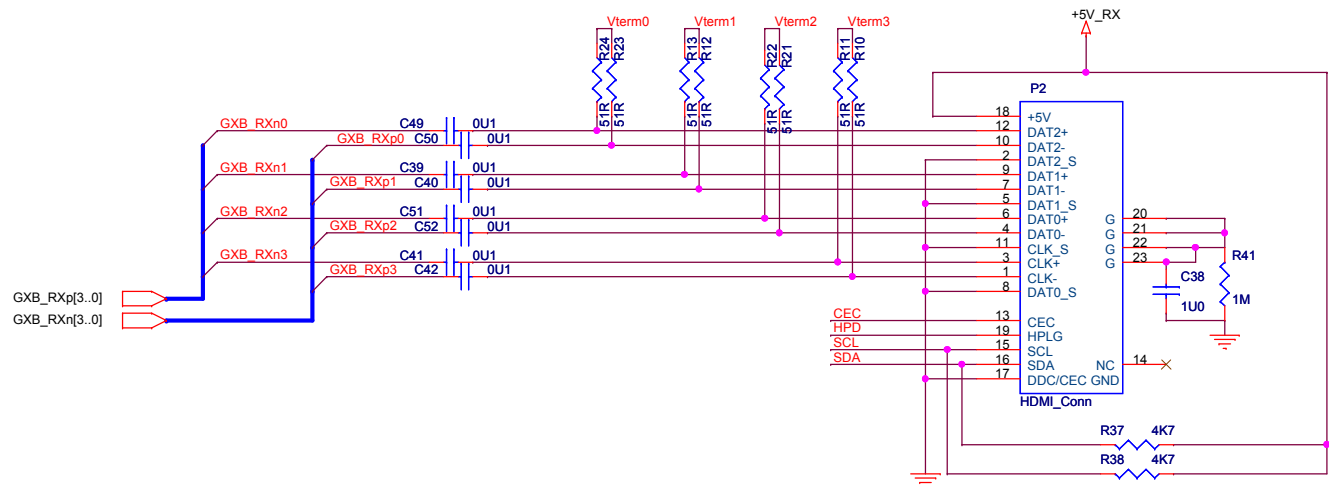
Vterm0 Vterm1 Vterm2 Vterm3

+5V_RX

R24 R23 R13 R12 R22 R21 R11 R10

51R 51R 51R 51R 51R 51R 51R 51R

P2

GXB_RXn0
GXB_RXp0
C49 0U1
C50 0U1
GXB_RXn1
GXB_RXp1
C39 0U1
C40 0U1
GXB_RXn2
GXB_RXp2
C51 0U1
C52 0U1
GXB_RXn3
GXB_RXp3
C41 0U1
C42 0U1

GXB_RXp[3..0]
GXB_RXn[3..0]

18 +5V
12 DAT2+
10 DAT2-
2 DAT2_S
9 DAT1+
7 DAT1-
5 DAT1_S
6 DAT0+
4 DAT0-
11 CLK_S
3 CLK+
1 CLK-
8 DAT0_S
13 CEC
19 HPLG
15 SCL
16 SDA
17 DDC/CEC GND
G 20
G 21
G 22
G 23
NC 14

HDMI_Conn

R41
C38
1U0
1M

CEC
HPD
SCL
SDA

R37 4K7
R38 4K7